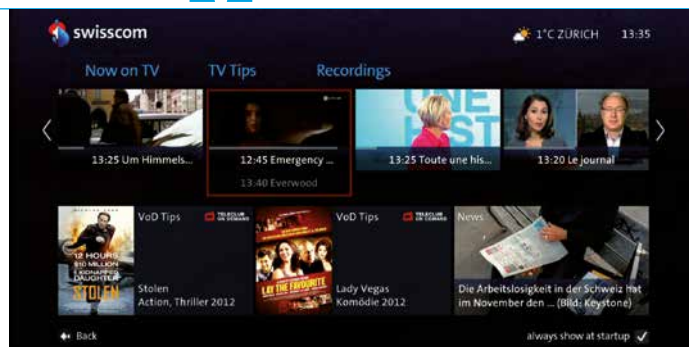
swisscom

1°C ZÜRICH 13:35

Now on TV TV Tips Recordings

13:25 Um Himmels...

12:45 Emergency ...

13:40 Everwood

13:25 Toute une his...

13:20 Le journal

VoD Tips

12 HOURS
$10 MILLION
1 KIDNAPPED DAUGHTER

STOLEN

Stolen
Action, Thriller 2012

VoD Tips

LAY THE FAVOURITE

Lady Vegas
Komödie 2012

News

Die Arbeitslosigkeit in der Schweiz hat im November den ... (Bild: Keystone)

Back

always show at startup